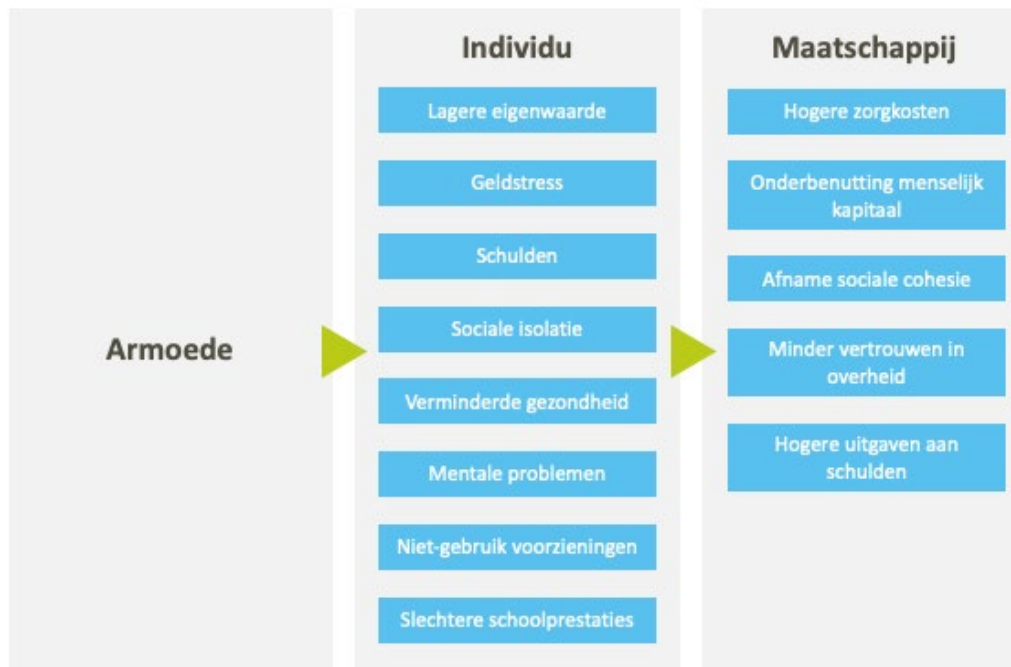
Armoede

Individu

Lagere eigenwaarde

Geldstress

Schulden

Sociale isolatie

Verminderde gezondheid

Mentale problemen

Niet-gebruik voorzieningen

Slechtere schoolprestaties

Maatschappij

Hogere zorgkosten

Onderbenutting menselijk kapitaal

Afname sociale cohesie

Minder vertrouwen in overheid

Hogere uitgaven aan schulden